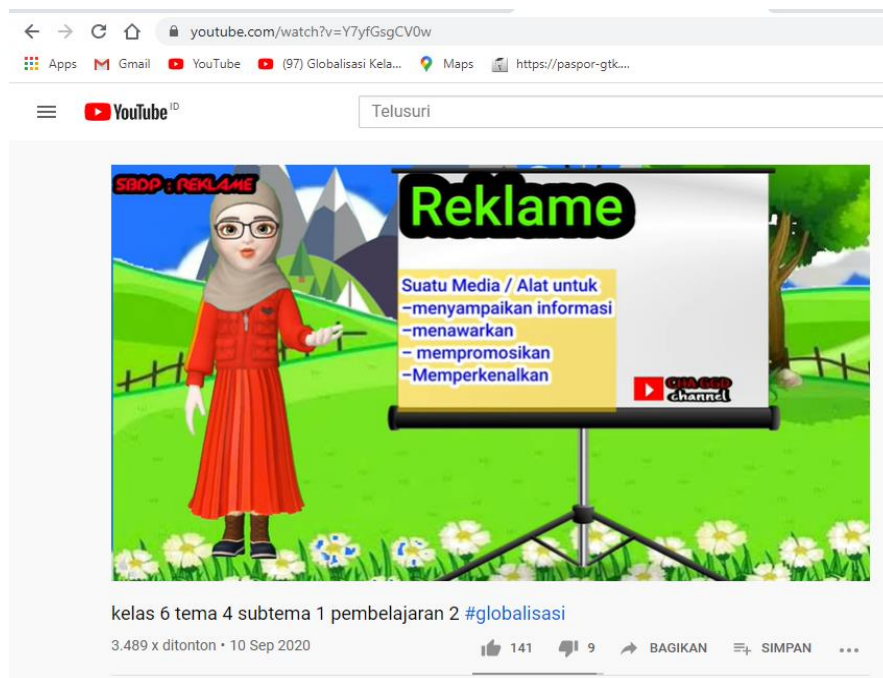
youtube.com/watch?v=Y7yfGsgCV0w

Apps Gmail YouTube (97) Globalisasi Kela... Maps https://paspor-gtk....

YouTube ID

Telusuri

SBDP : REKLAME

Reklame

Suatu Media / Alat untuk
-menyampaikan informasi
-menawarkan
- mempromosikan
-Memperkenalkan

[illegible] channel

kelas 6 tema 4 subtema 1 pembelajaran 2 #globalisasi

3.489 x ditonton • 10 Sep 2020

141 9 BAGIKAN SIMPAN ...